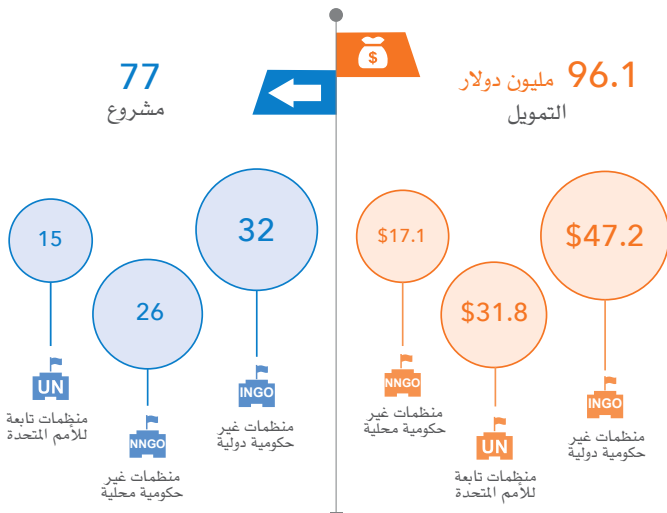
96.1 مليون دولار
التمويل

77
مشروع

$47.2
INGO
منظمات غير حكومية دولية

$31.8
UN
منظمات تابعة للأمم المتحدة

$17.1
NNGO
منظمات غير حكومية محلية

32
INGO
منظمات غير حكومية دولية

26
NNGO
منظمات غير حكومية محلية

15
UN
منظمات تابعة للأمم المتحدة